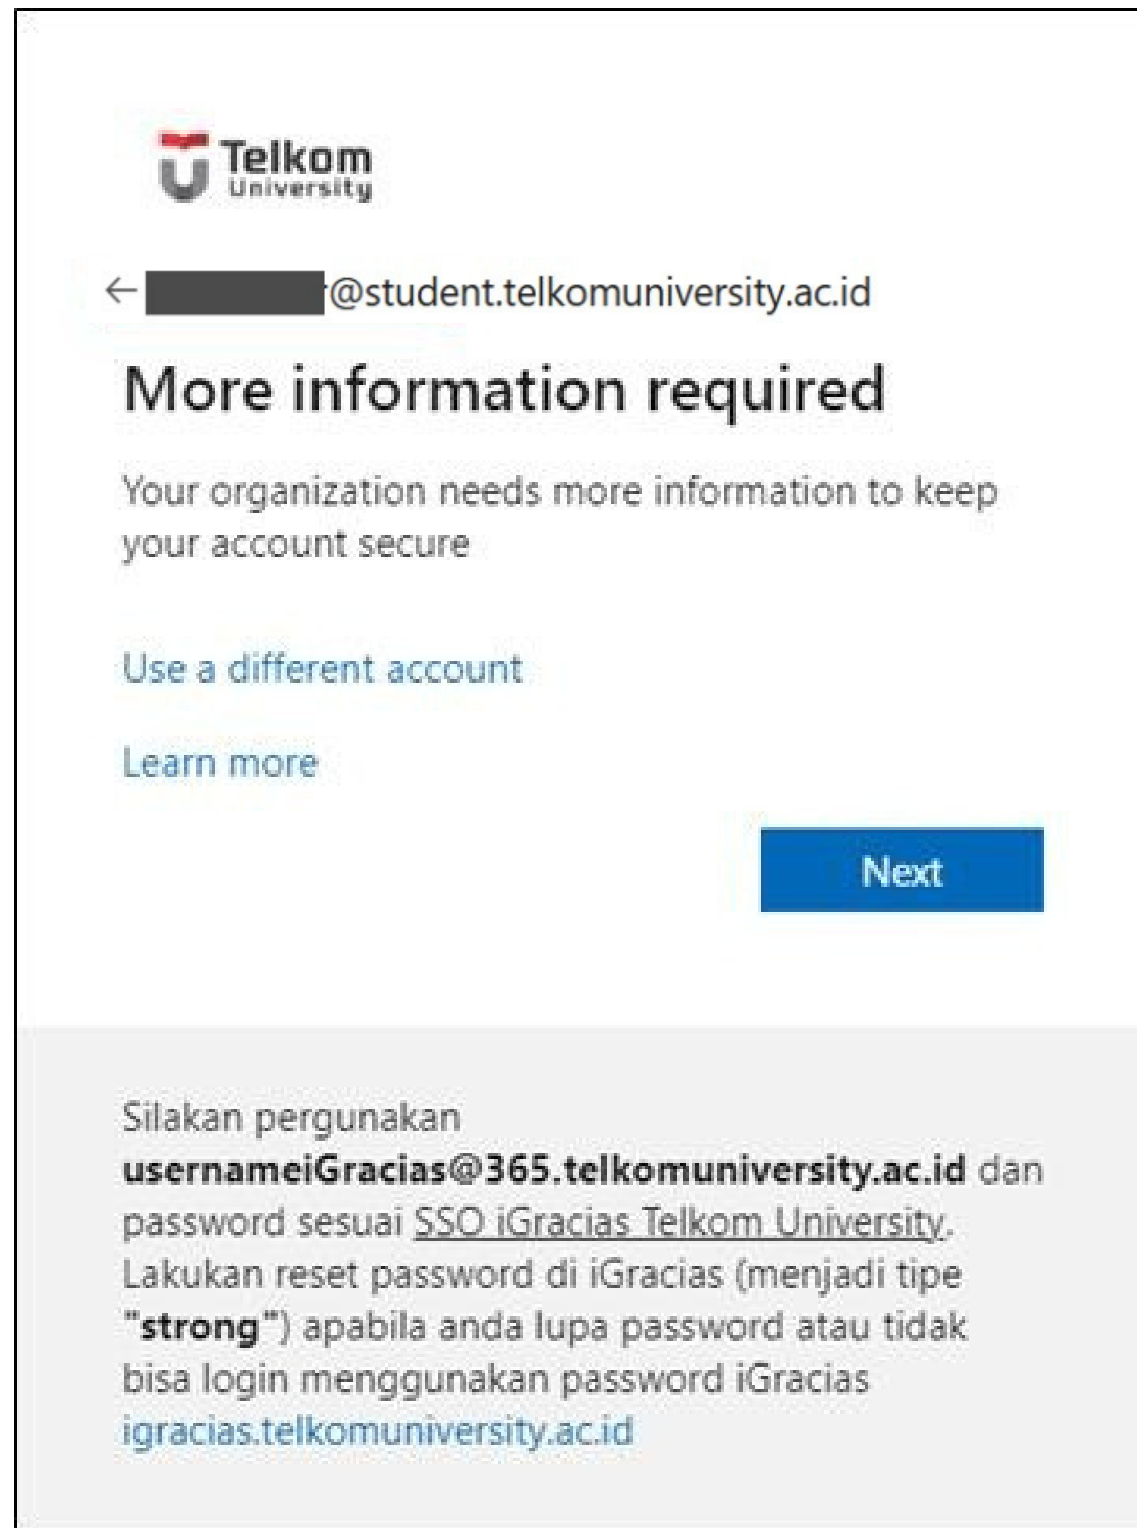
Telkom
University

← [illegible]@student.telkomuniversity.ac.id

More information required

Your organization needs more information to keep your account secure

Use a different account

Learn more

Next

Silakan pergunakan **usernameiGracias@365.telkomuniversity.ac.id** dan password sesuai SSO iGracias Telkom University. Lakukan reset password di iGracias (menjadi tipe **"strong"**) apabila anda lupa password atau tidak bisa login menggunakan password iGracias igracias.telkomuniversity.ac.id